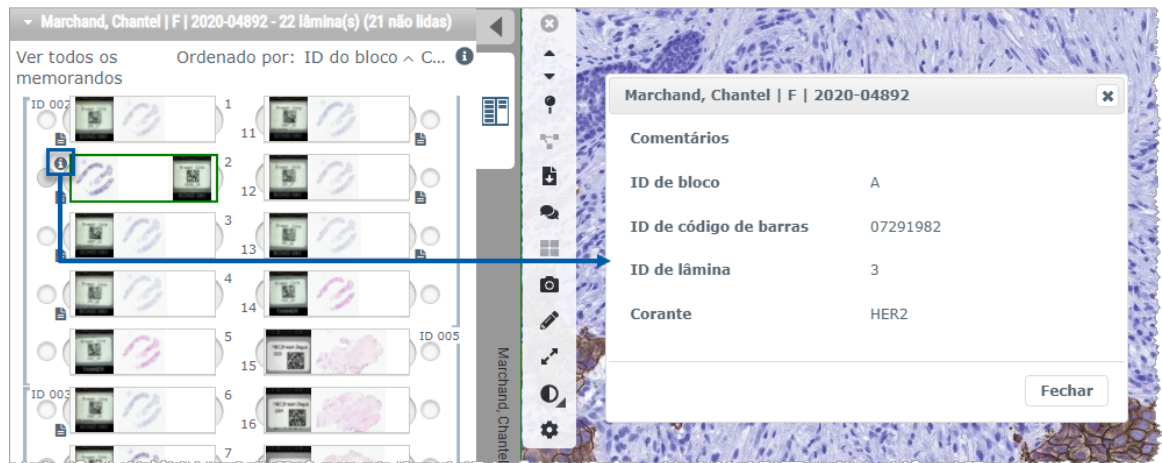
Marchand, Chantel | F | 2020-04892 - 22 lâmina(s) (21 não lidas)

Ver todos os memorandos

Ordenado por: ID do bloco ^ C...

ID 002

1

11

2

12

3

13

4

14

5

15

ID 005

ID 003

6

16

7

Marchand, Chantel

Marchand, Chantel | F | 2020-04892

Comentários

ID de bloco A

ID de código de barras 07291982

ID de lâmina 3

Corante HER2

Fechar